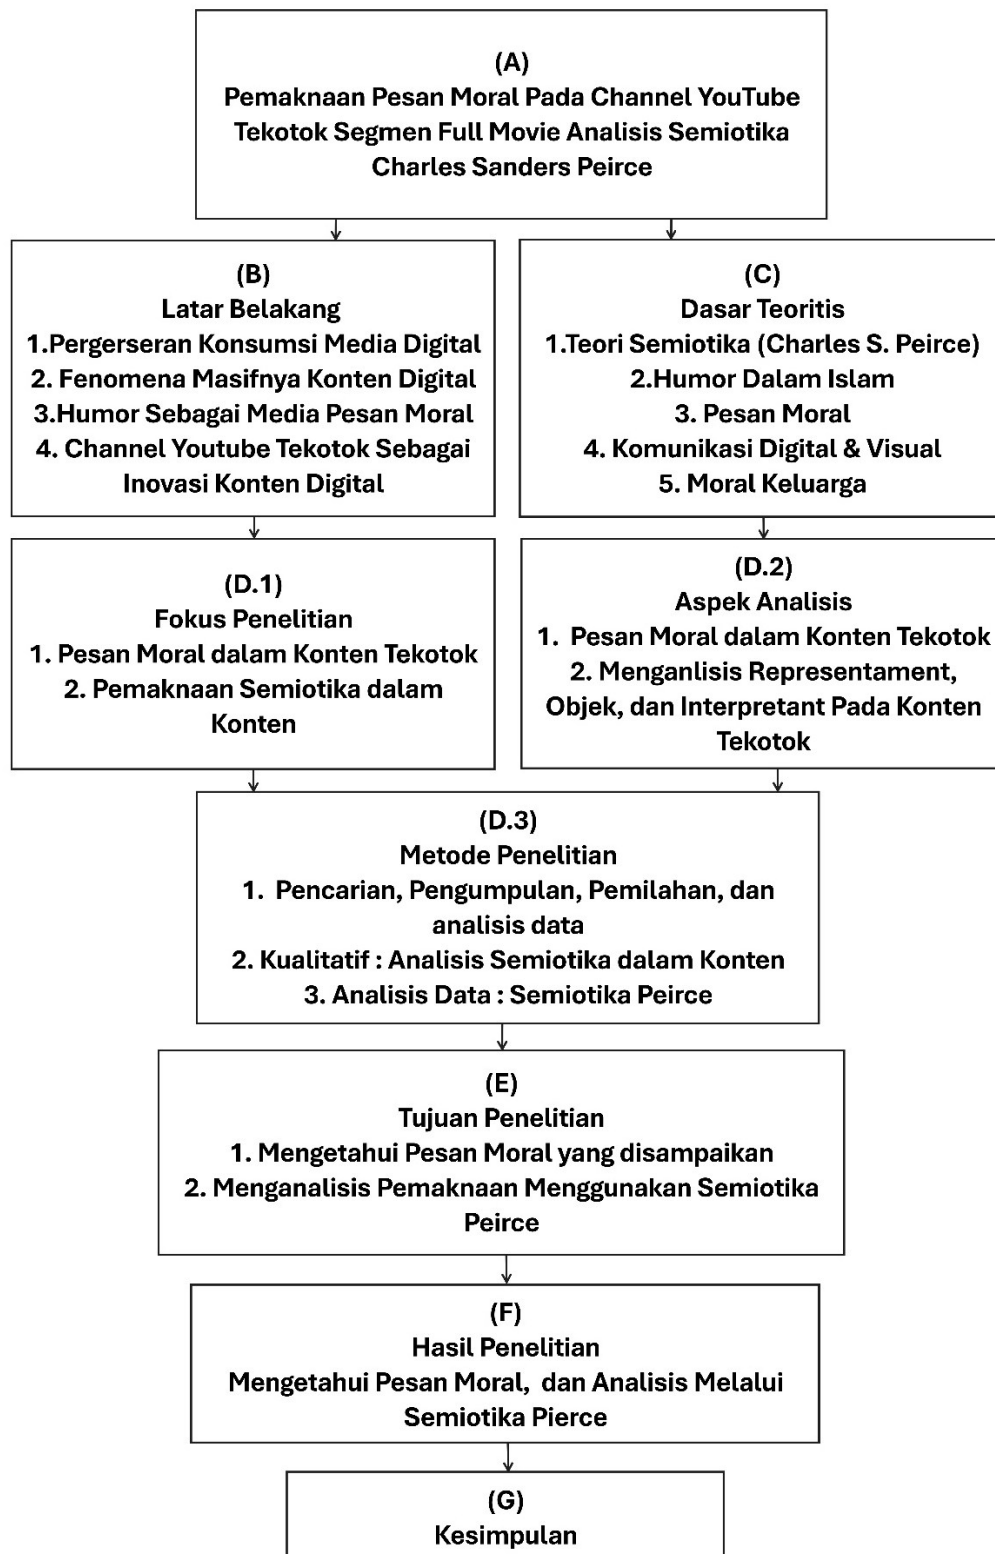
(A)
Pemaknaan Pesan Moral Pada Channel YouTube Tekotok Segmen Full Movie Analisis Semiotika Charles Sanders Peirce

(B)
Latar Belakang
1.Pergerseran Konsumsi Media Digital
2. Fenomena Masifnya Konten Digital
3.Humor Sebagai Media Pesan Moral
4. Channel Youtube Tekotok Sebagai Inovasi Konten Digital

(C)
Dasar Teoritis
1.Teori Semiotika (Charles S. Peirce)
2.Humor Dalam Islam
3. Pesan Moral
4. Komunikasi Digital & Visual
5. Moral Keluarga

(D.1)
Fokus Penelitian
1. Pesan Moral dalam Konten Tekotok
2. Pemaknaan Semiotika dalam Konten

(D.2)
Aspek Analisis
1. Pesan Moral dalam Konten Tekotok
2. Menganlisis Representament, Objek, dan Interpretant Pada Konten Tekotok

(D.3)
Metode Penelitian
1. Pencarian, Pengumpulan, Pemilahan, dan analisis data
2. Kualitatif : Analisis Semiotika dalam Konten
3. Analisis Data : Semiotika Peirce

(E)
Tujuan Penelitian
1. Mengetahui Pesan Moral yang disampaikan
2. Menganalisis Pemaknaan Menggunakan Semiotika Peirce

(F)
Hasil Penelitian
Mengetahui Pesan Moral, dan Analisis Melalui Semiotika Pierce

(G)
Kesimpulan